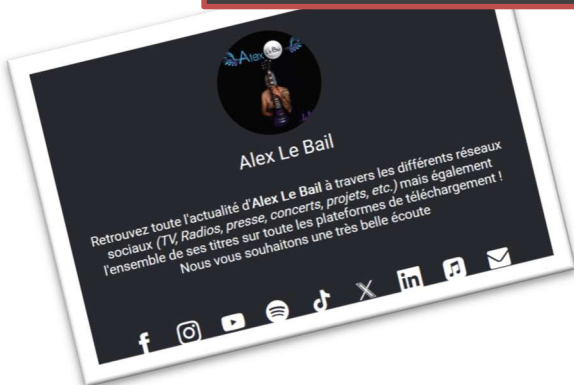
Alex Le Bail

Alex Le Bail

Retrouvez toute l'actualité d'**Alex Le Bail** à travers les différents réseaux sociaux *(TV, Radios, presse, concerts, projets, etc.)* mais également l'ensemble de ses titres sur toute les plateformes de téléchargement ! Nous vous souhaitons une très belle écoute